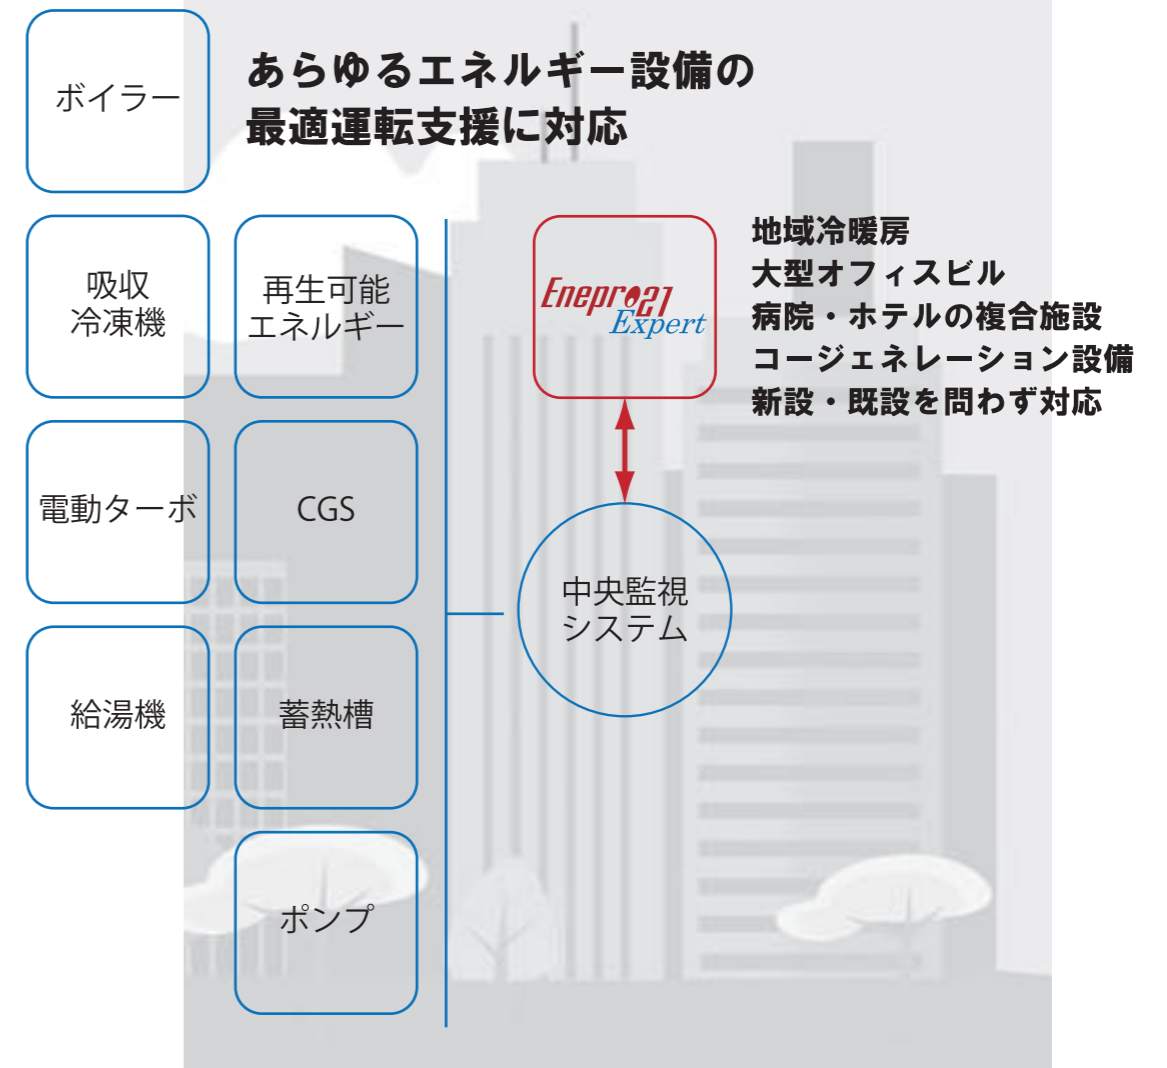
ボイラー

あらゆるエネルギー設備の
最適運転支援に対応

吸収
冷凍機

再生可能
エネルギー

Enepro21
Expert

地域冷暖房
大型オフィスビル
病院・ホテルの複合施設
コージェネレーション設備
新設・既設を問わず対応

電動ターボ

CGS

中央監視
システム

給湯機

蓄熱槽

ポンプ